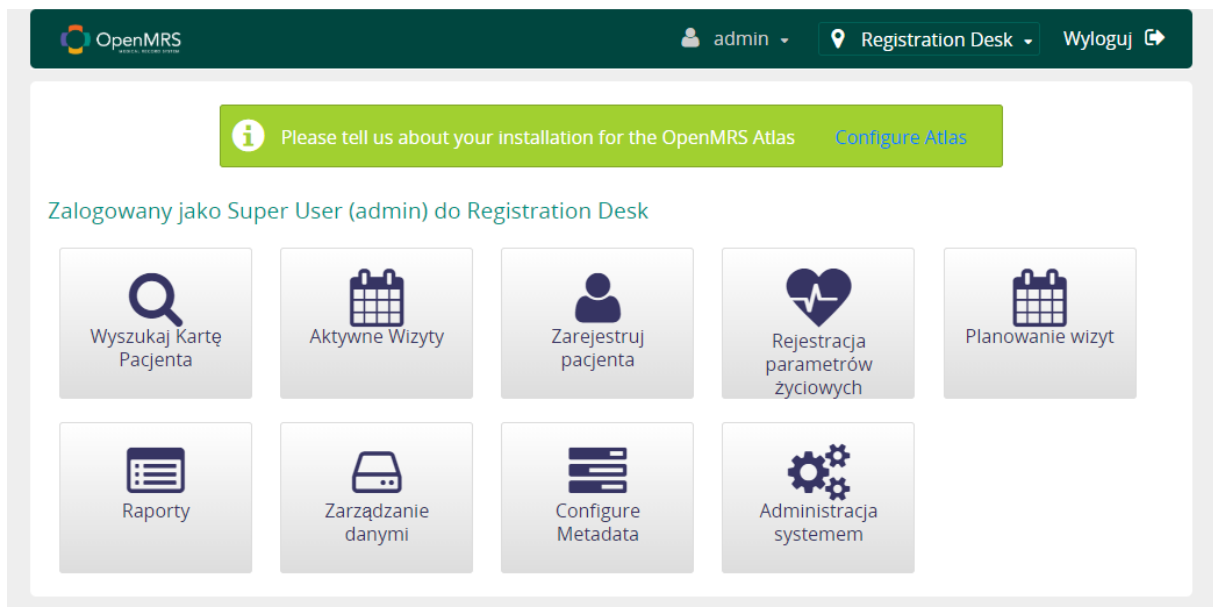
OpenMRS

admin
Registration Desk
Wyloguj

Please tell us about your installation for the OpenMRS Atlas Configure Atlas

Zalogowany jako Super User (admin) do Registration Desk

Wyszukaj Kartę Pacjenta

Aktywne Wizyty

Zarejestruj pacjenta

Rejestracja parametrów życiowych

Planowanie wizyt

Raporty

Zarządzanie danymi

Configure Metadata

Administracja systemem